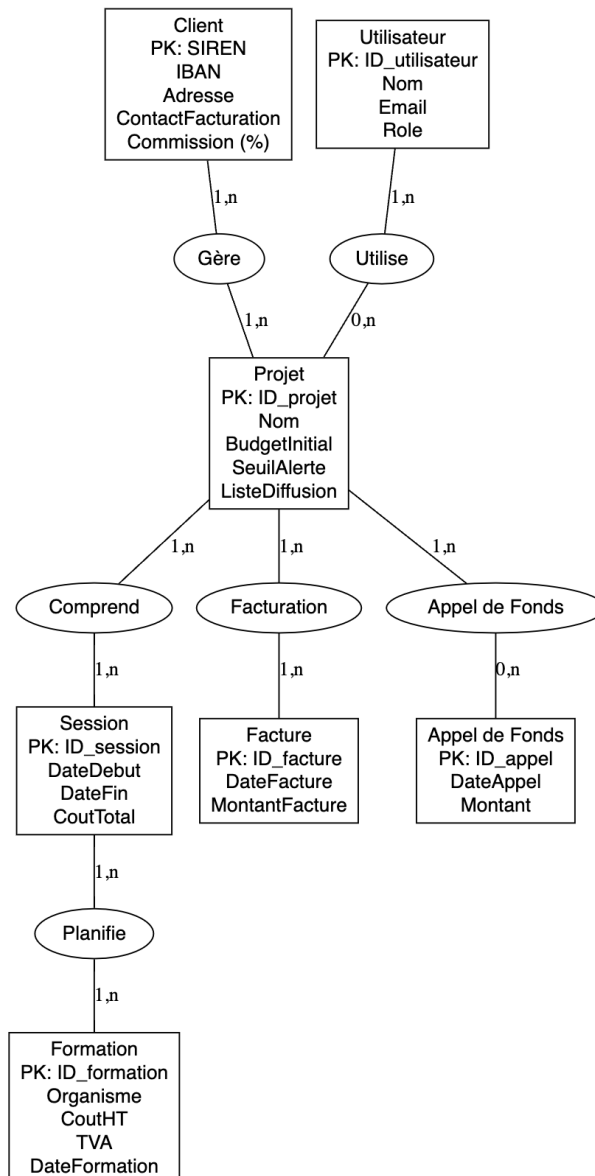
Client
PK: SIREN
IBAN
Adresse
ContactFacturation
Commission (%)

Utilisateur
PK: ID_utilisateur
Nom
Email
Role

1,n

1,n

Gère

Utilise

1,n

0,n

Projet
PK: ID_projet
Nom
BudgetInitial
SeuilAlerte
ListeDiffusion

1,n

1,n

1,n

Comprend

Facturation

Appel de Fonds

1,n

1,n

0,n

Session
PK: ID_session
DateDebut
DateFin
CoutTotal

Facture
PK: ID_facture
DateFacture
MontantFacture

Appel de Fonds
PK: ID_appel
DateAppel
Montant

1,n

Planifie

1,n

Formation
PK: ID_formation
Organisme
CoutHT
TVA
DateFormation